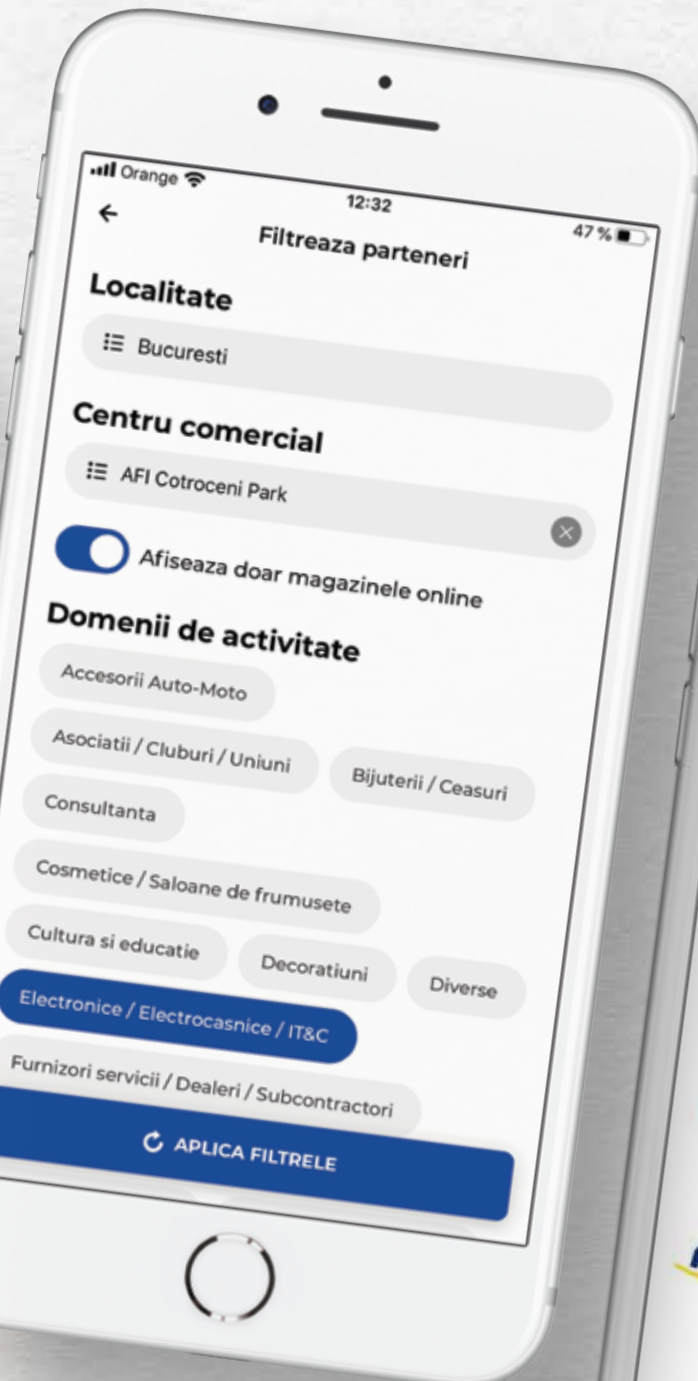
Orange 12:32 47 %

←
Filtreaza parteneri

Localitate

Bucuresti

Centru comercial

AFI Cotroceni Park

Afiseaza doar magazinele online

Domenii de activitate

Accesorii Auto-Moto

Asociatii / Cluburi / Uniuni

Bijuterii / Ceasuri

Consultanta

Cosmetice / Saloane de frumusete

Cultura si educatie

Decoratiuni

Diverse

Electronice / Electrocasnice / IT&C

Furnizori servicii / Dealeri / Subcontractori

APLICA FILTRELE